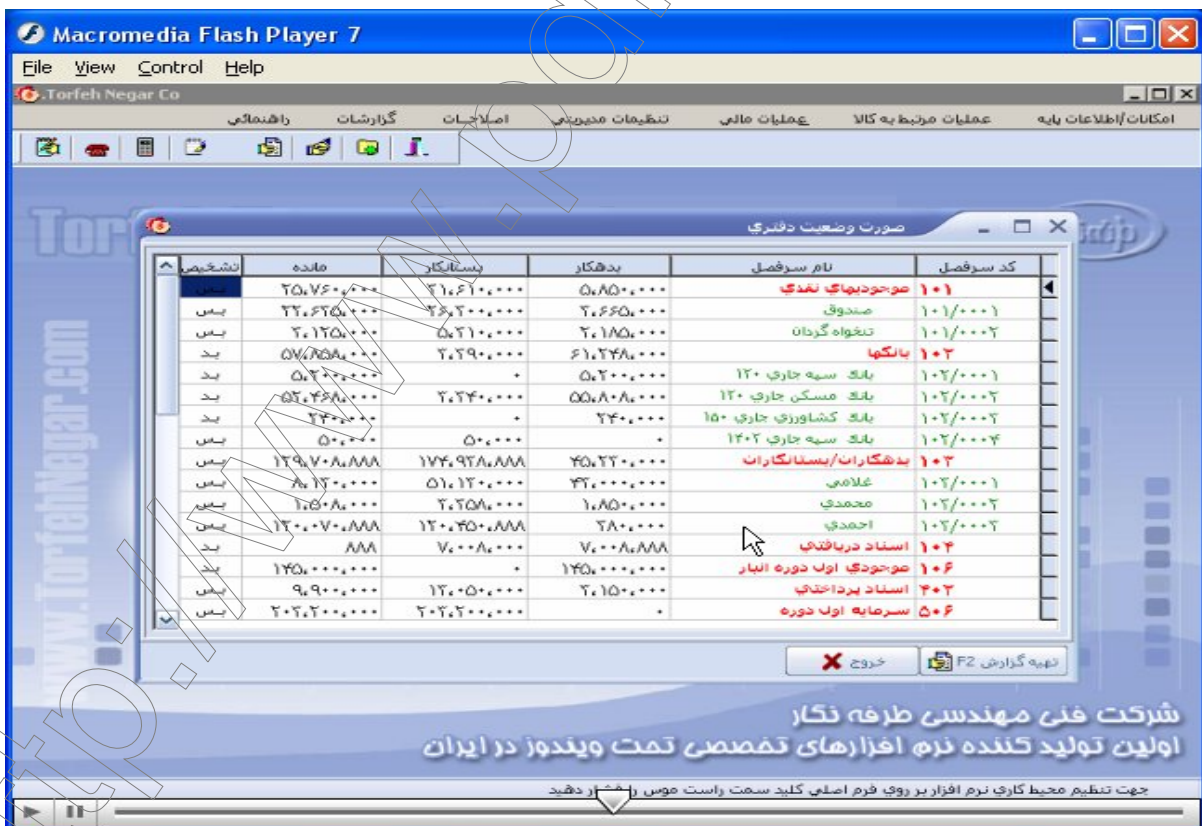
Macromedia Flash Player 7

File View Control Help

Torfeh Negar Co

امکانات/اطلاعات پایه | عملیات مرتبط به کالا | عملیات مالی | تنظیمات مدیریتی | اصلاحات | گزارشات | راهنمائی

صورت وضعیت دفتری

| کد سرفصل | نام سرفصل | بدهکار | بستانکار | مانده | تشخیص |
|---|---|---|---|---|---|
| ۱۰۱ | موجودیهای نقدی | ۵,۸۵۰,۰۰۰ | ۲۱,۶۱۰,۰۰۰ | ۲۵,۷۶۰,۰۰۰ | بس |
| ۱۰۱/۰۰۰۱ | صندوق | ۲,۶۶۵,۰۰۰ | ۲۶,۲۰۰,۰۰۰ | ۲۳,۶۳۵,۰۰۰ | بس |
| ۱۰۱/۰۰۰۲ | تنخواه گردان | ۲,۱۸۵,۰۰۰ | ۵,۲۱۰,۰۰۰ | ۲,۱۲۵,۰۰۰ | بس |
| ۱۰۲ | بانکها | ۶۱,۲۴۸,۰۰۰ | ۲,۲۹۰,۰۰۰ | ۵۷,۷۵۸,۰۰۰ | بد |
| ۱۰۲/۰۰۰۱ | بانک سپه جاری ۱۲۰ | ۵,۲۰۰,۰۰۰ | ۰ | ۵,۲۰۰,۰۰۰ | بد |
| ۱۰۲/۰۰۰۲ | بانک مسکن جاری ۱۲۰ | ۵۵,۸۰۸,۰۰۰ | ۲,۲۴۰,۰۰۰ | ۵۲,۴۶۸,۰۰۰ | بد |
| ۱۰۲/۰۰۰۳ | بانک کشاورزی جاری ۱۵۰ | ۲۴۰,۰۰۰ | ۰ | ۲۴۰,۰۰۰ | بد |
| ۱۰۲/۰۰۰۴ | بانک سپه جاری ۱۴۰۲ | ۰ | ۵۰,۰۰۰ | ۵۰,۰۰۰ | بس |
| ۱۰۳ | بدهکاران/بستانکاران | ۴۵,۲۲۰,۰۰۰ | ۱۷۴,۹۲۸,۸۸۸ | ۱۲۹,۷۰۸,۸۸۸ | بس |
| ۱۰۳/۰۰۰۱ | غلامی | ۴۲,۰۰۰,۰۰۰ | ۵۱,۱۲۰,۰۰۰ | ۸,۱۲۰,۰۰۰ | بس |
| ۱۰۳/۰۰۰۲ | محمدی | ۱,۸۵۰,۰۰۰ | ۲,۲۵۸,۰۰۰ | ۱,۵۰۸,۰۰۰ | بس |
| ۱۰۳/۰۰۰۳ | احمدی | ۲۸۰,۰۰۰ | ۱۲۰,۴۵۰,۸۸۸ | ۱۲۰,۰۷۰,۸۸۸ | بس |
| ۱۰۴ | اسناد دریافتنی | ۷,۰۰۸,۸۸۸ | ۷,۰۰۸,۰۰۰ | ۸۸۸ | بد |
| ۱۰۶ | موجودی اول دوره انبار | ۱۴۵,۰۰۰,۰۰۰ | ۰ | ۱۴۵,۰۰۰,۰۰۰ | بد |
| ۳۰۲ | اسناد پرداختنی | ۲,۱۵۰,۰۰۰ | ۱۲,۰۵۰,۰۰۰ | ۹,۹۰۰,۰۰۰ | بس |
| ۵۰۶ | سرمایه اول دوره | ۰ | ۲۰۲,۲۰۰,۰۰۰ | ۲۰۲,۲۰۰,۰۰۰ | بس |

تهیه گزارش F2
خروج

www.TorfehNegar.com

شرکت فنی مهندسی طرفه نگار
اولین تولید کننده نرم افزارهای تخصصی تحت ویندوز در ایران

جهت تنظیم محیط کاری نرم افزار بر روی فرم اصلی کلید سمت راست موس را فشار دهید